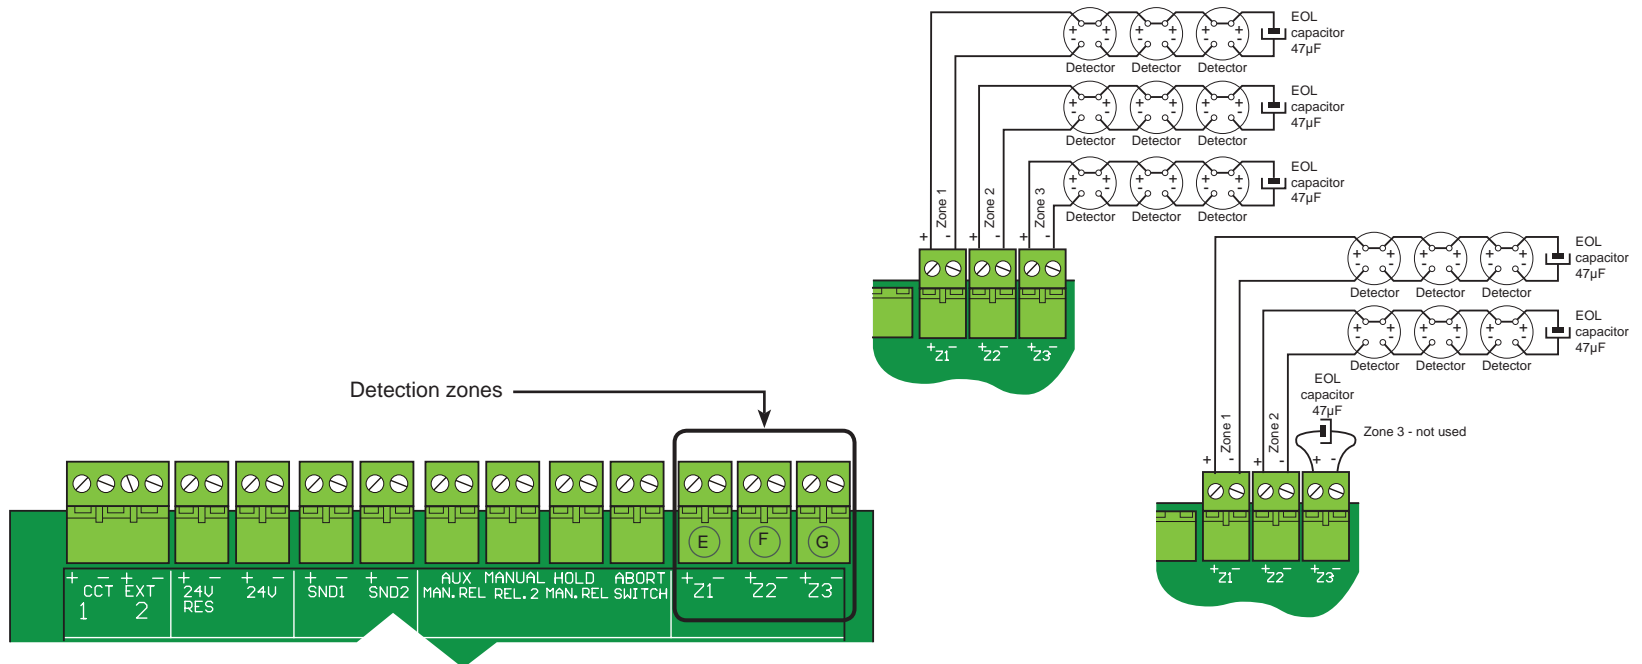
EOL capacitor 47μF
Detector Detector Detector
EOL capacitor 47μF
Detector Detector Detector
EOL capacitor 47μF
Detector Detector Detector
Zone 1 Zone 2 Zone 3
+ - + - + -
+Z1- +Z2- +Z3-

EOL capacitor 47μF
Detector Detector Detector
EOL capacitor 47μF
Detector Detector Detector
EOL capacitor 47μF
Zone 3 - not used
Zone 1 Zone 2
+ - + - + -
+Z1- +Z2- +Z3-

Detection zones

E F G

+ - + - CCT EXT 1 2 + - 24V RES + - 24V + - SND1 + - SND2 AUX MAN.REL MANUAL REL.2 HOLD MAN.REL ABORT SWITCH +Z1- +Z2- +Z3-